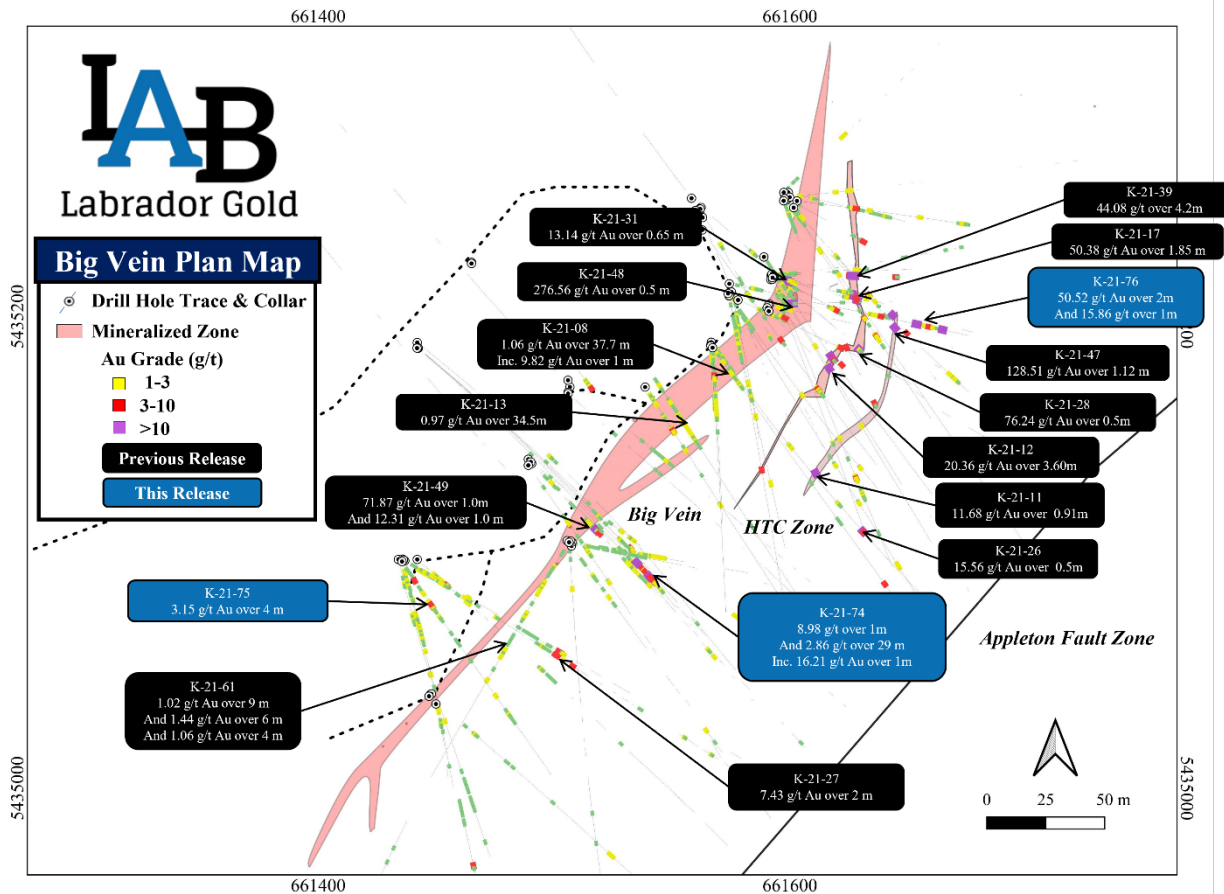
661400

661600

LAB
Labrador Gold

Big Vein Plan Map

Drill Hole Trace & Collar
Mineralized Zone
Au Grade (g/t)
1-3
3-10
>10
Previous Release
This Release

5435200

5435000

K-21-31
13.14 g/t Au over 0.65 m

K-21-48
276.56 g/t Au over 0.5 m

K-21-08
1.06 g/t Au over 37.7 m
Inc. 9.82 g/t Au over 1 m

K-21-13
0.97 g/t Au over 34.5m

K-21-49
71.87 g/t Au over 1.0m
And 12.31 g/t Au over 1.0 m

K-21-75
3.15 g/t Au over 4 m

K-21-61
1.02 g/t Au over 9 m
And 1.44 g/t Au over 6 m
And 1.06 g/t Au over 4 m

K-21-39
44.08 g/t Au over 4.2m

K-21-17
50.38 g/t Au over 1.85 m

K-21-76
50.52 g/t Au over 2m
And 15.86 g/t over 1m

K-21-47
128.51 g/t Au over 1.12 m

K-21-28
76.24 g/t Au over 0.5m

K-21-12
20.36 g/t Au over 3.60m

K-21-11
11.68 g/t Au over 0.91m

K-21-26
15.56 g/t Au over 0.5m

Big Vein

HTC Zone

K-21-74
8.98 g/t over 1m
And 2.86 g/t over 29 m
Inc. 16.21 g/t Au over 1m

Appleton Fault Zone

K-21-27
7.43 g/t Au over 2 m

0 25 50 m

5435200

5435000

661400

661600